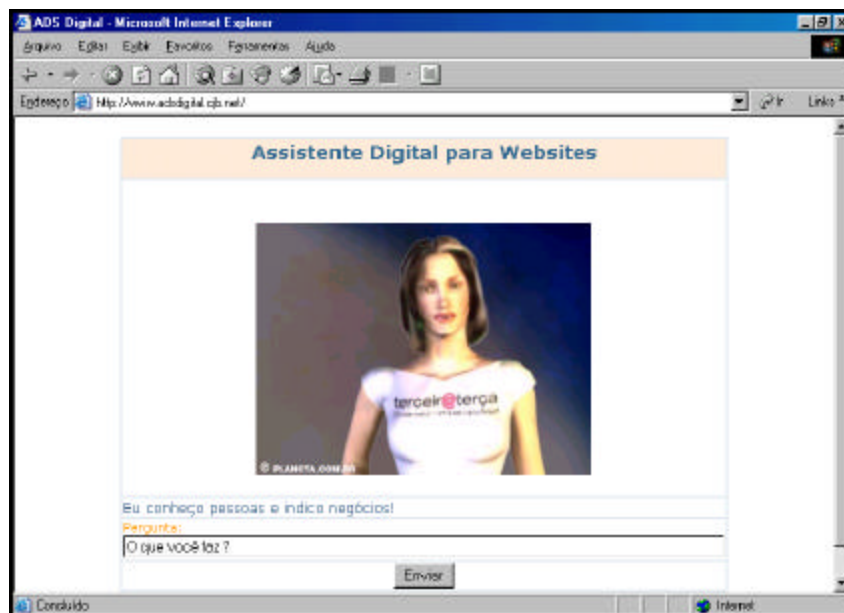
ADS Digital - Microsoft Internet Explorer

Arquivo Editar Exibir Favoritos Ferramentas Ajuda

Endereço http://www.adsdigital.cjb.net/

Ir Links

Assistente Digital para Websites

terceir@terça

© PLANETA.COM.BR

Eu conheço pessoas e indico negócios!

Pergunta:

O que você faz ?

Enviar

Concluído

Internet